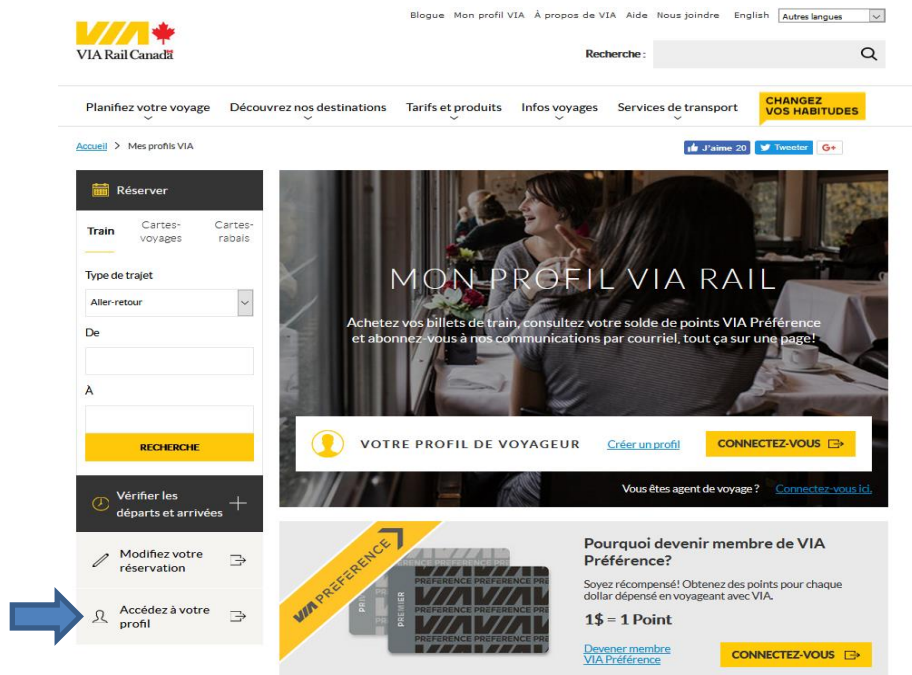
VIA Rail Canada

Blogue Mon profil VIA À propos de VIA Aide Nous joindre English Autres langues

Recherche :

Planifiez votre voyage Découvrez nos destinations Tarifs et produits Infos voyages Services de transport CHANGEZ VOS HABITUDES

Accueil > Mes profils VIA

J'aime 20 Tweeter G+

Réserver

Train Cartes-voyages Cartes-rabais

Type de trajet

Aller-retour

De

À

RECHERCHE

Vérifier les départs et arrivées

Modifiez votre réservation

Accédez à votre profil

MON PROFIL VIA RAIL

Achetez vos billets de train, consultez votre solde de points VIA Préférence et abonnez-vous à nos communications par courriel, tout ça sur une page!

VOTRE PROFIL DE VOYAGEUR Créer un profil CONNECTEZ-VOUS

Vous êtes agent de voyage ? Connectez-vous ici.

VIA PRÉFÉRENCE

PREMIER PRÉFÉRENCE PRÉFÉRENCE VIA VIA

Pourquoi devenir membre de VIA Préférence?

Soyez récompensé! Obtenez des points pour chaque dollar dépensé en voyageant avec VIA.

1$ = 1 Point

Devener membre VIA Préférence

CONNECTEZ-VOUS